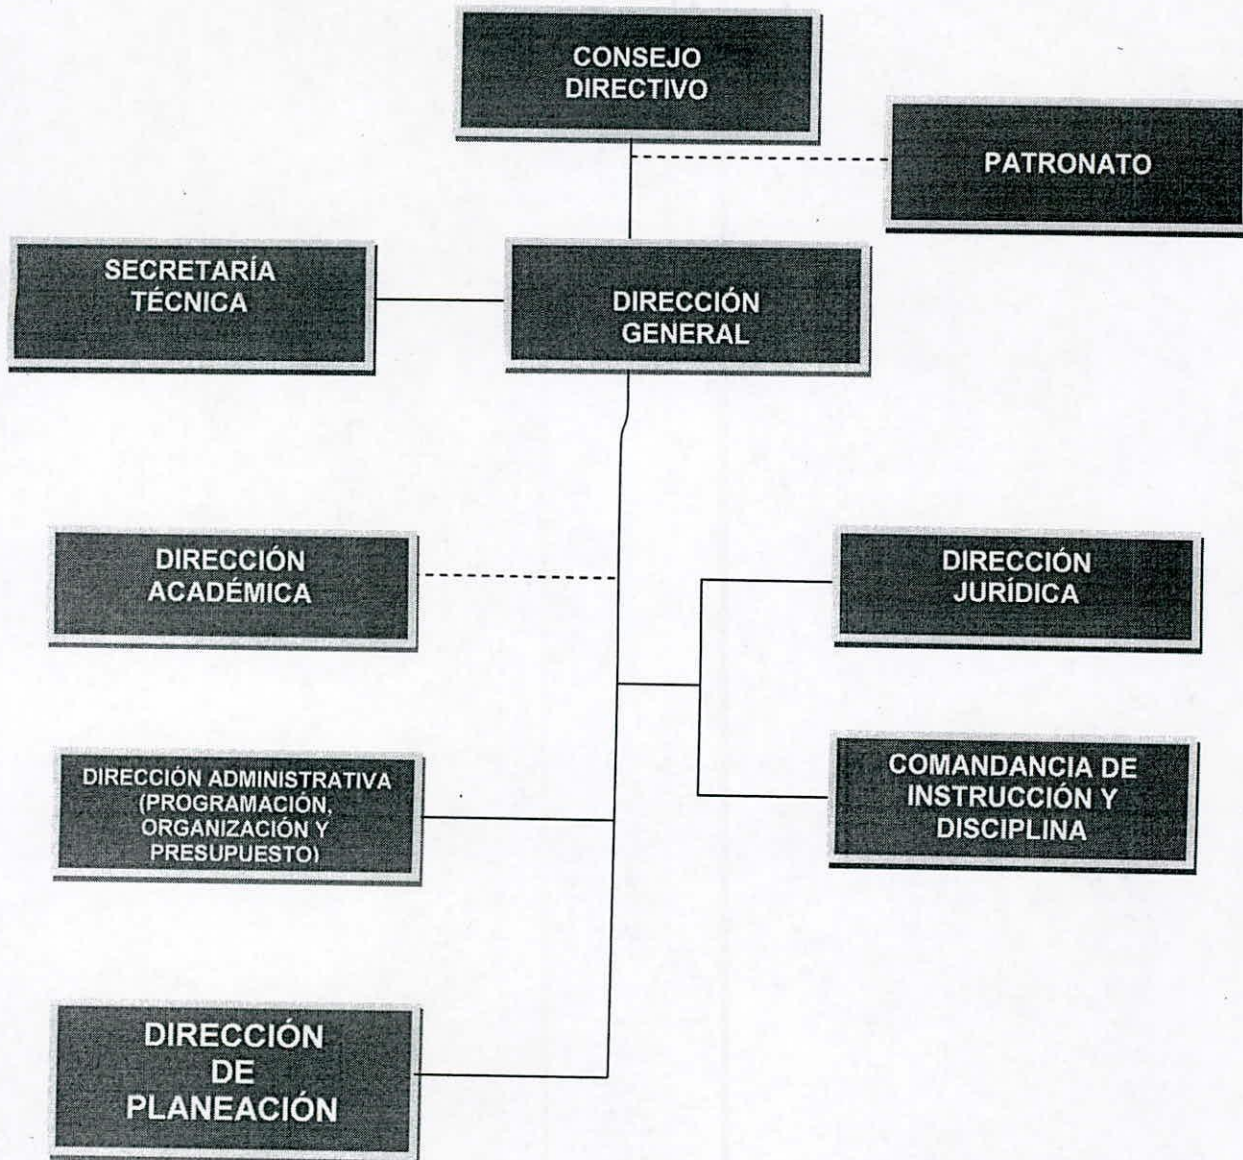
CONSEJO DIRECTIVO

PATRONATO

SECRETARÍA TÉCNICA

DIRECCIÓN GENERAL

DIRECCIÓN ACADÉMICA

DIRECCIÓN JURÍDICA

DIRECCIÓN ADMINISTRATIVA (PROGRAMACIÓN, ORGANIZACIÓN Y PRESUPUESTO)

COMANDANCIA DE INSTRUCCIÓN Y DISCIPLINA

DIRECCIÓN DE PLANEACIÓN